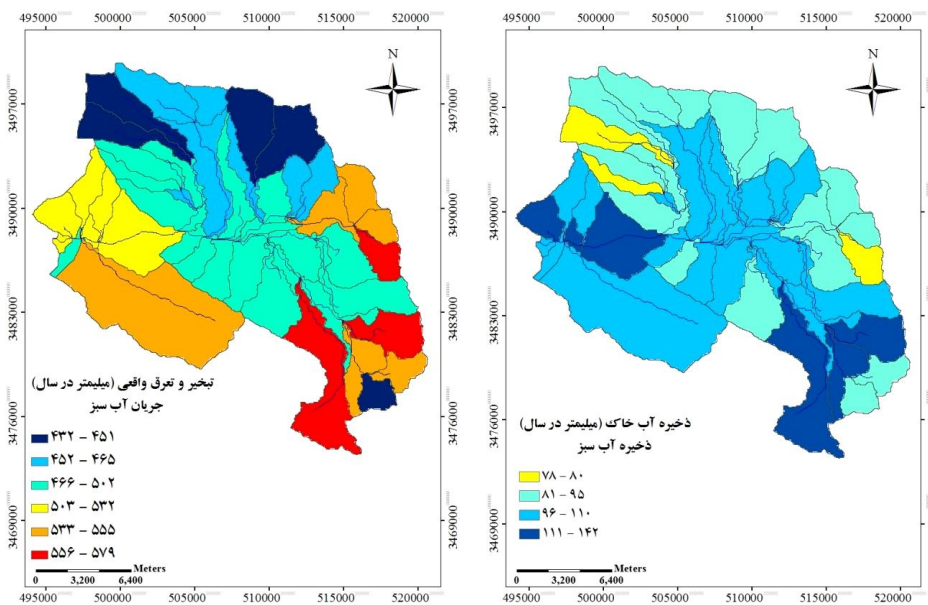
495000 500000 505000 510000 515000 520000

N

3497000
3490000
3483000
3476000
3469000

تبخیر و تعرق واقعی (میلیمتر در سال)
جریان آب سبز

۴۳۲ - ۴۵۱
۴۵۲ - ۴۶۵
۴۶۶ - ۵۰۲
۵۰۳ - ۵۳۲
۵۳۳ - ۵۵۵
۵۵۶ - ۵۷۹

0 3,200 6,400 Meters

495000 500000 505000 510000 515000 520000

495000 500000 505000 510000 515000 520000

N

3497000
3490000
3483000
3476000
3469000

ذخیره آب خاک (میلیمتر در سال)
ذخیره آب سبز

۷۸ - ۸۰
۸۱ - ۹۵
۹۶ - ۱۱۰
۱۱۱ - ۱۴۲

0 3,200 6,400 Meters

495000 500000 505000 510000 515000 520000